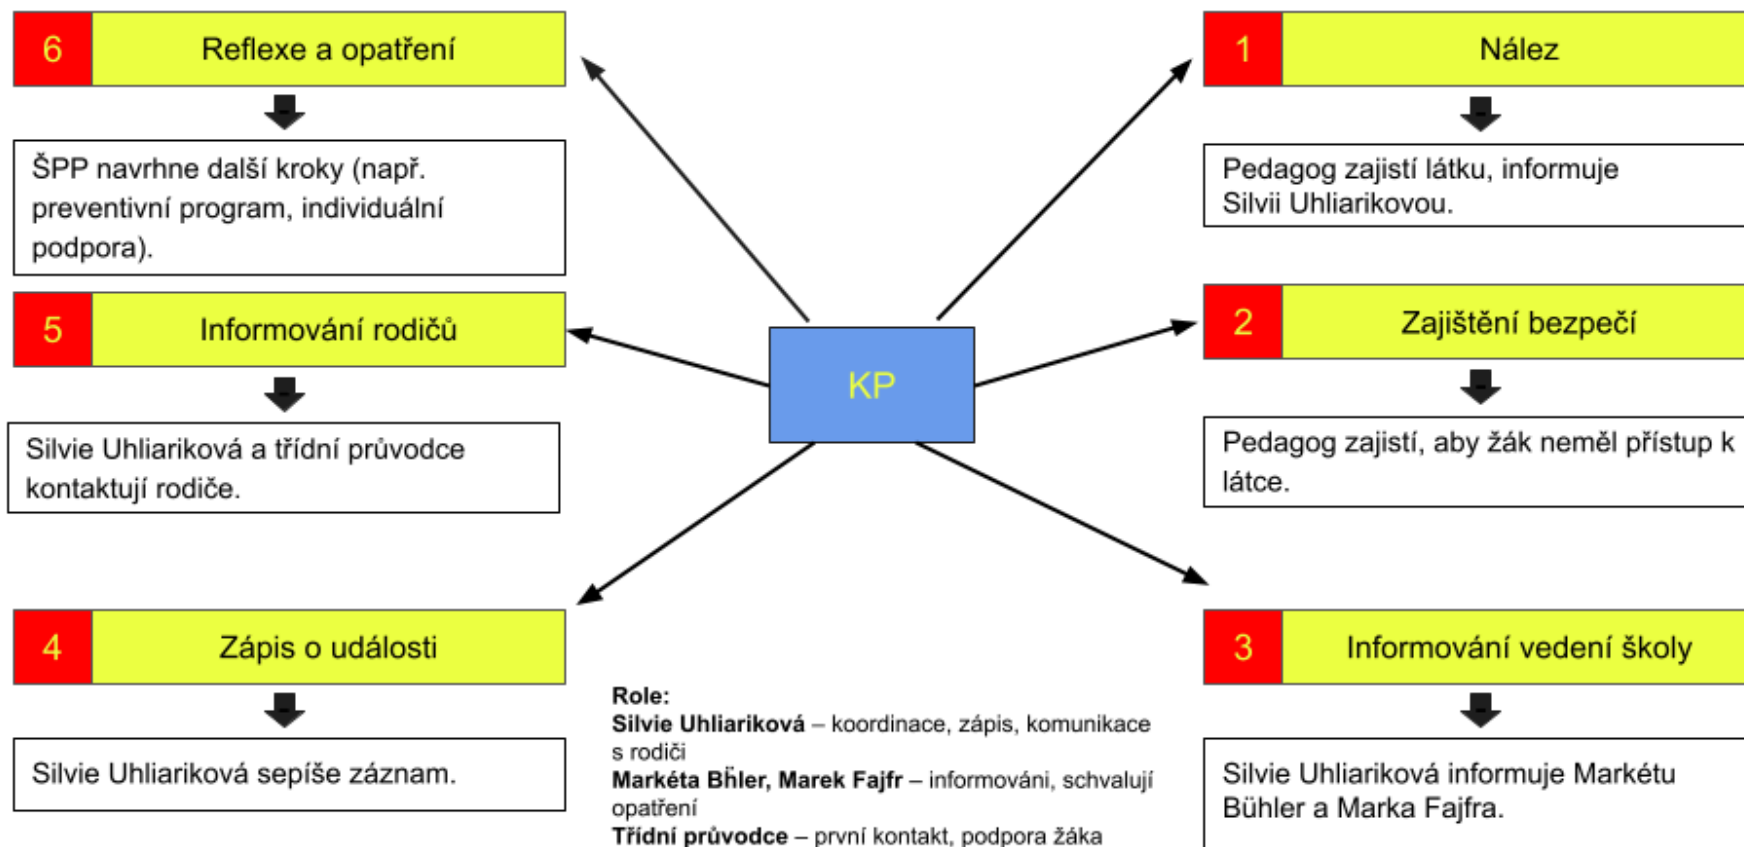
6 Reflexe a opatření

ŠPP navrhne další kroky (např. preventivní program, individuální podpora).

5 Informování rodičů

Silvie Uhliariková a třídní průvodce kontaktují rodiče.

4 Zápis o události

Silvie Uhliariková sepíše záznam.

KP

1 Nález

Pedagog zajistí látku, informuje Silvii Uhliarikovou.

2 Zajištění bezpečí

Pedagog zajistí, aby žák neměl přístup k látce.

3 Informování vedení školy

Silvie Uhliariková informuje Markétu Bühler a Marka Fajfra.

Role:
**Silvie Uhliariková** – koordinace, zápis, komunikace s rodiči
**Markéta Bȟler, Marek Fajfr** – informováni, schvalují opatření
**Třídní průvodce** – první kontakt, podpora žáka